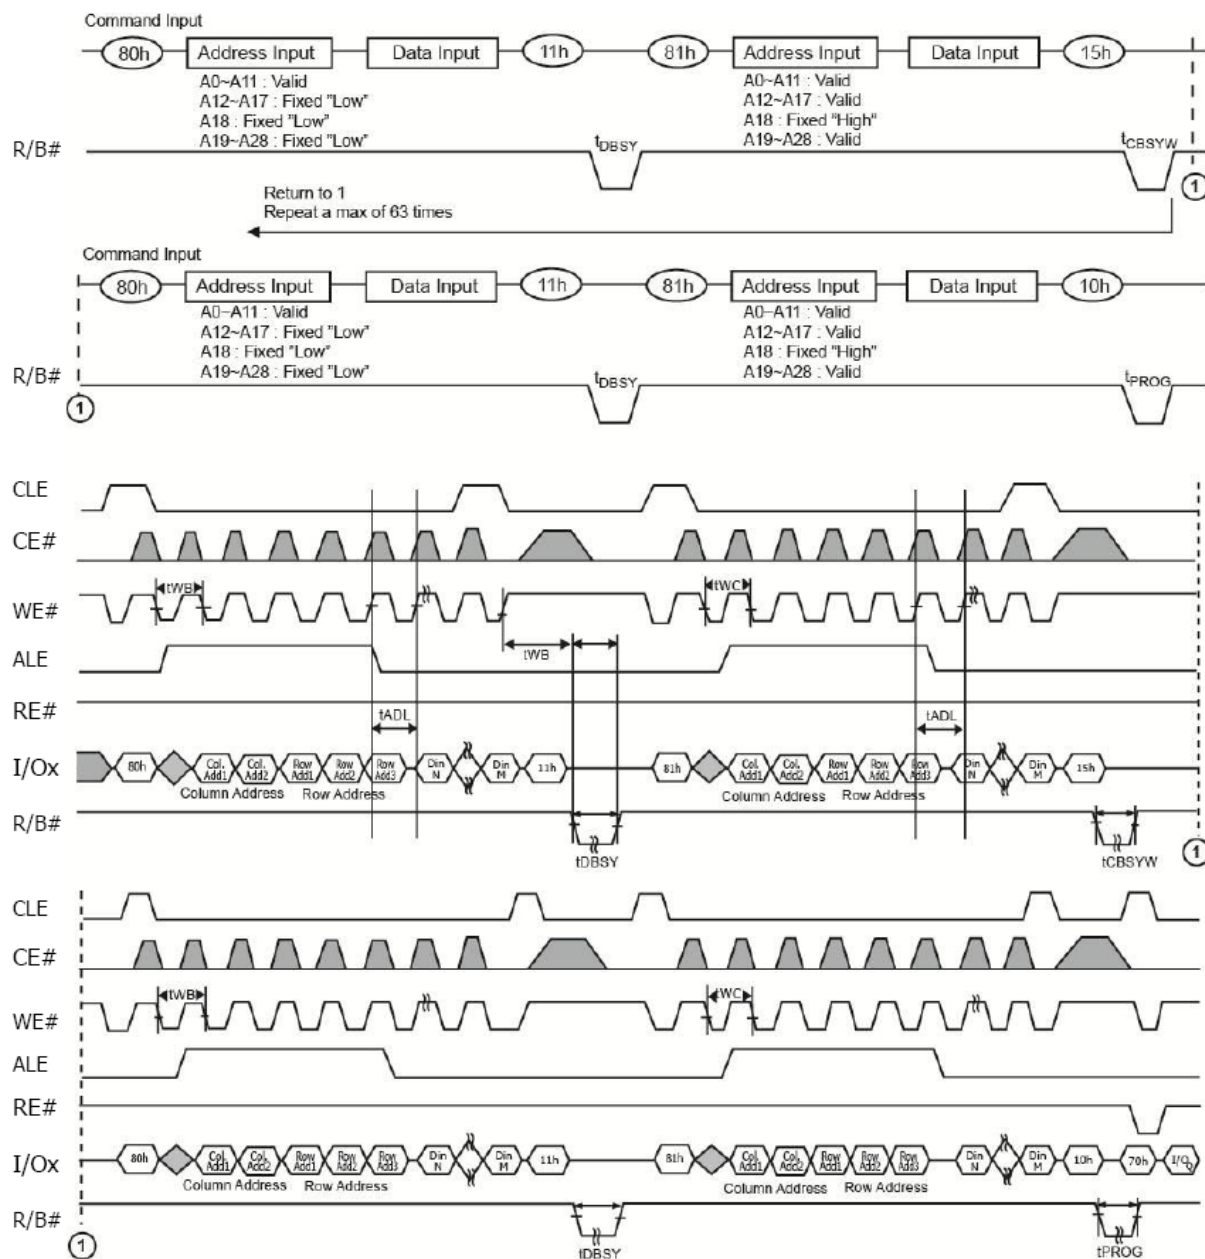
Command Input

80h Address Input Data Input 11h 81h Address Input Data Input 15h

A0~A11 : Valid
A12~A17 : Fixed "Low"
A18 : Fixed "Low"
A19~A28 : Fixed "Low"

A0~A11 : Valid
A12~A17 : Valid
A18 : Fixed "High"
A19~A28 : Valid

R/B# $t_{DBSY}$ $t_{CBSYW}$ 1

Return to 1
Repeat a max of 63 times

Command Input

80h Address Input Data Input 11h 81h Address Input Data Input 10h

A0~A11 : Valid
A12~A17 : Fixed "Low"
A18 : Fixed "Low"
A19~A28 : Fixed "Low"

A0~A11 : Valid
A12~A17 : Valid
A18 : Fixed "High"
A19~A28 : Valid

R/B# $t_{DBSY}$ $t_{PROG}$
1

CLE
CE#
WE# tWB tWC
ALE tWB
RE#
tADL tADL
I/Ox 80h Col. Add1 Col. Add2 Row Add1 Row Add2 Row Add3 Din N Din M 11h 81h Col. Add1 Col. Add2 Row Add1 Row Add2 Row Add3 Din N Din M 15h
Column Address Row Address Column Address Row Address
R/B#
tDBSY tCBSYW 1

CLE
CE#
WE# tWB tWC
ALE
RE#
I/Ox 80h Col. Add1 Col. Add2 Row Add1 Row Add2 Row Add3 Din N Din M 11h 81h Col. Add1 Col. Add2 Row Add1 Row Add2 Row Add3 Din N Din M 10h 70h I/O
Column Address Row Address Column Address Row Address
R/B#
1 tDBSY tPROG